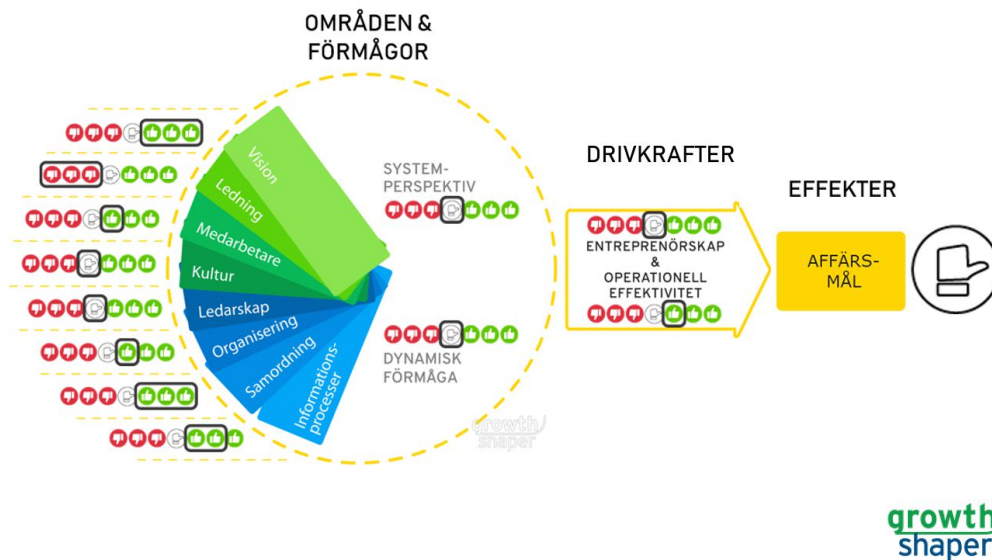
OMRÅDEN & FÖRMÅGOR

Vision

Ledning

Medarbetare

Kultur

Ledarskap

Organisering

Samordning

Informationsprocesser

SYSTEMPERSPEKTIV

DYNAMISK FÖRMÅGA

growth shaper

DRIVKRAFTER

ENTREPRENÖRSKAP & OPERATIONELL EFFEKTIVITET

EFFEKTER

AFFÄRSMÅL

growth shaper